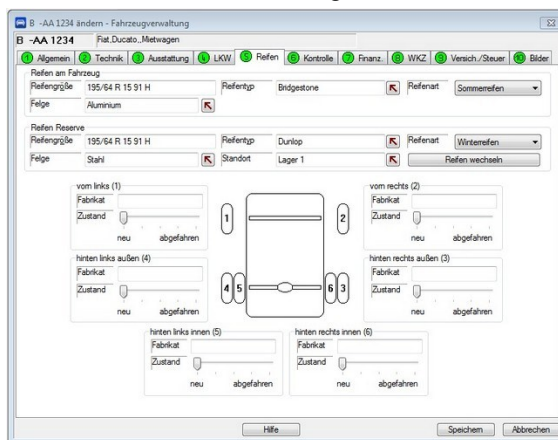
B -AA 1234 ändern - Fahrzeugverwaltung

B -AA 1234 Fiat,Ducato,,Mietwagen

1 Allgemein | 2 Technik | 3 Ausstattung | 4 LKW | 5 Reifen | 6 Kontrolle | 7 Finanz. | 8 WKZ | 9 Versich./Steuer | 10 Bilder

Reifen am Fahrzeug

Reifengröße 195/64 R 15 91 H
Reifentyp Bridgestone
Reifenart Sommerreifen
Felge Aluminium

Reifen Reserve

Reifengröße 195/64 R 15 91 H
Reifentyp Dunlop
Reifenart Winterreifen
Felge Stahl
Standort Lager 1
Reifen wechseln

vorn links (1)
Fabrikat
Zustand
neu abgefahren

vorn rechts (2)
Fabrikat
Zustand
neu abgefahren

1 2

hinten links außen (4)
Fabrikat
Zustand
neu abgefahren

4 5 6 3

hinten rechts außen (3)
Fabrikat
Zustand
neu abgefahren

hinten links innen (5)
Fabrikat
Zustand
neu abgefahren

hinten rechts innen (6)
Fabrikat
Zustand
neu abgefahren

Hilfe
Speichern
Abbrechen